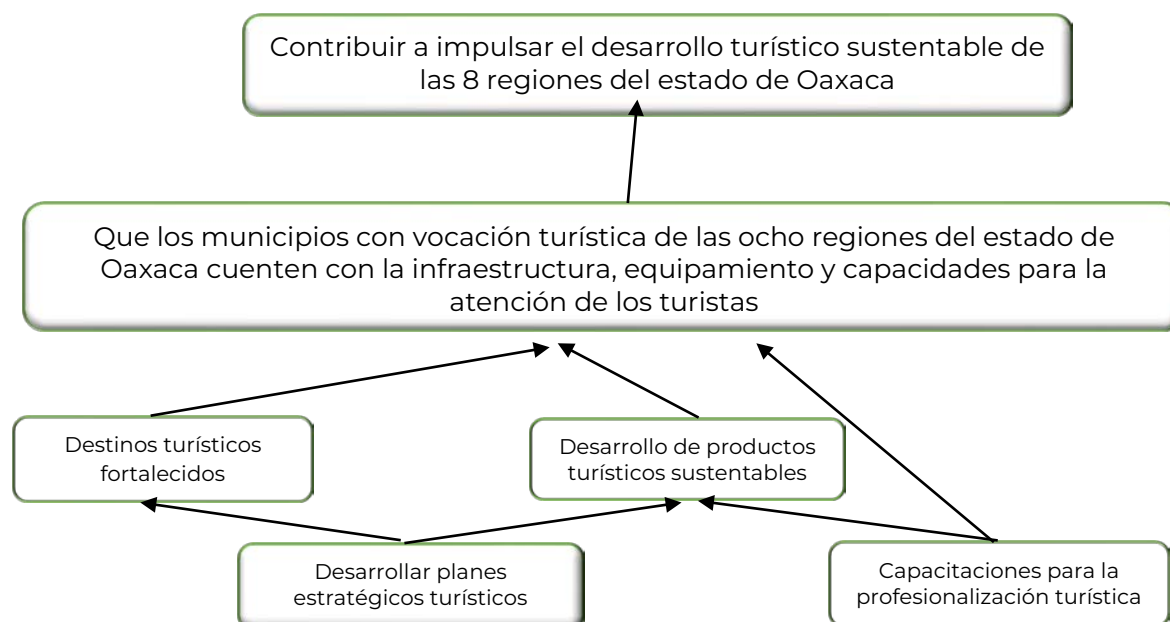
Contribuir a impulsar el desarrollo turístico sustentable de las 8 regiones del estado de Oaxaca

Que los municipios con vocación turística de las ocho regiones del estado de Oaxaca cuenten con la infraestructura, equipamiento y capacidades para la atención de los turistas

Destinos turísticos fortalecidos

Desarrollo de productos turísticos sustentables

Desarrollar planes estratégicos turísticos

Capacitaciones para la profesionalización turística